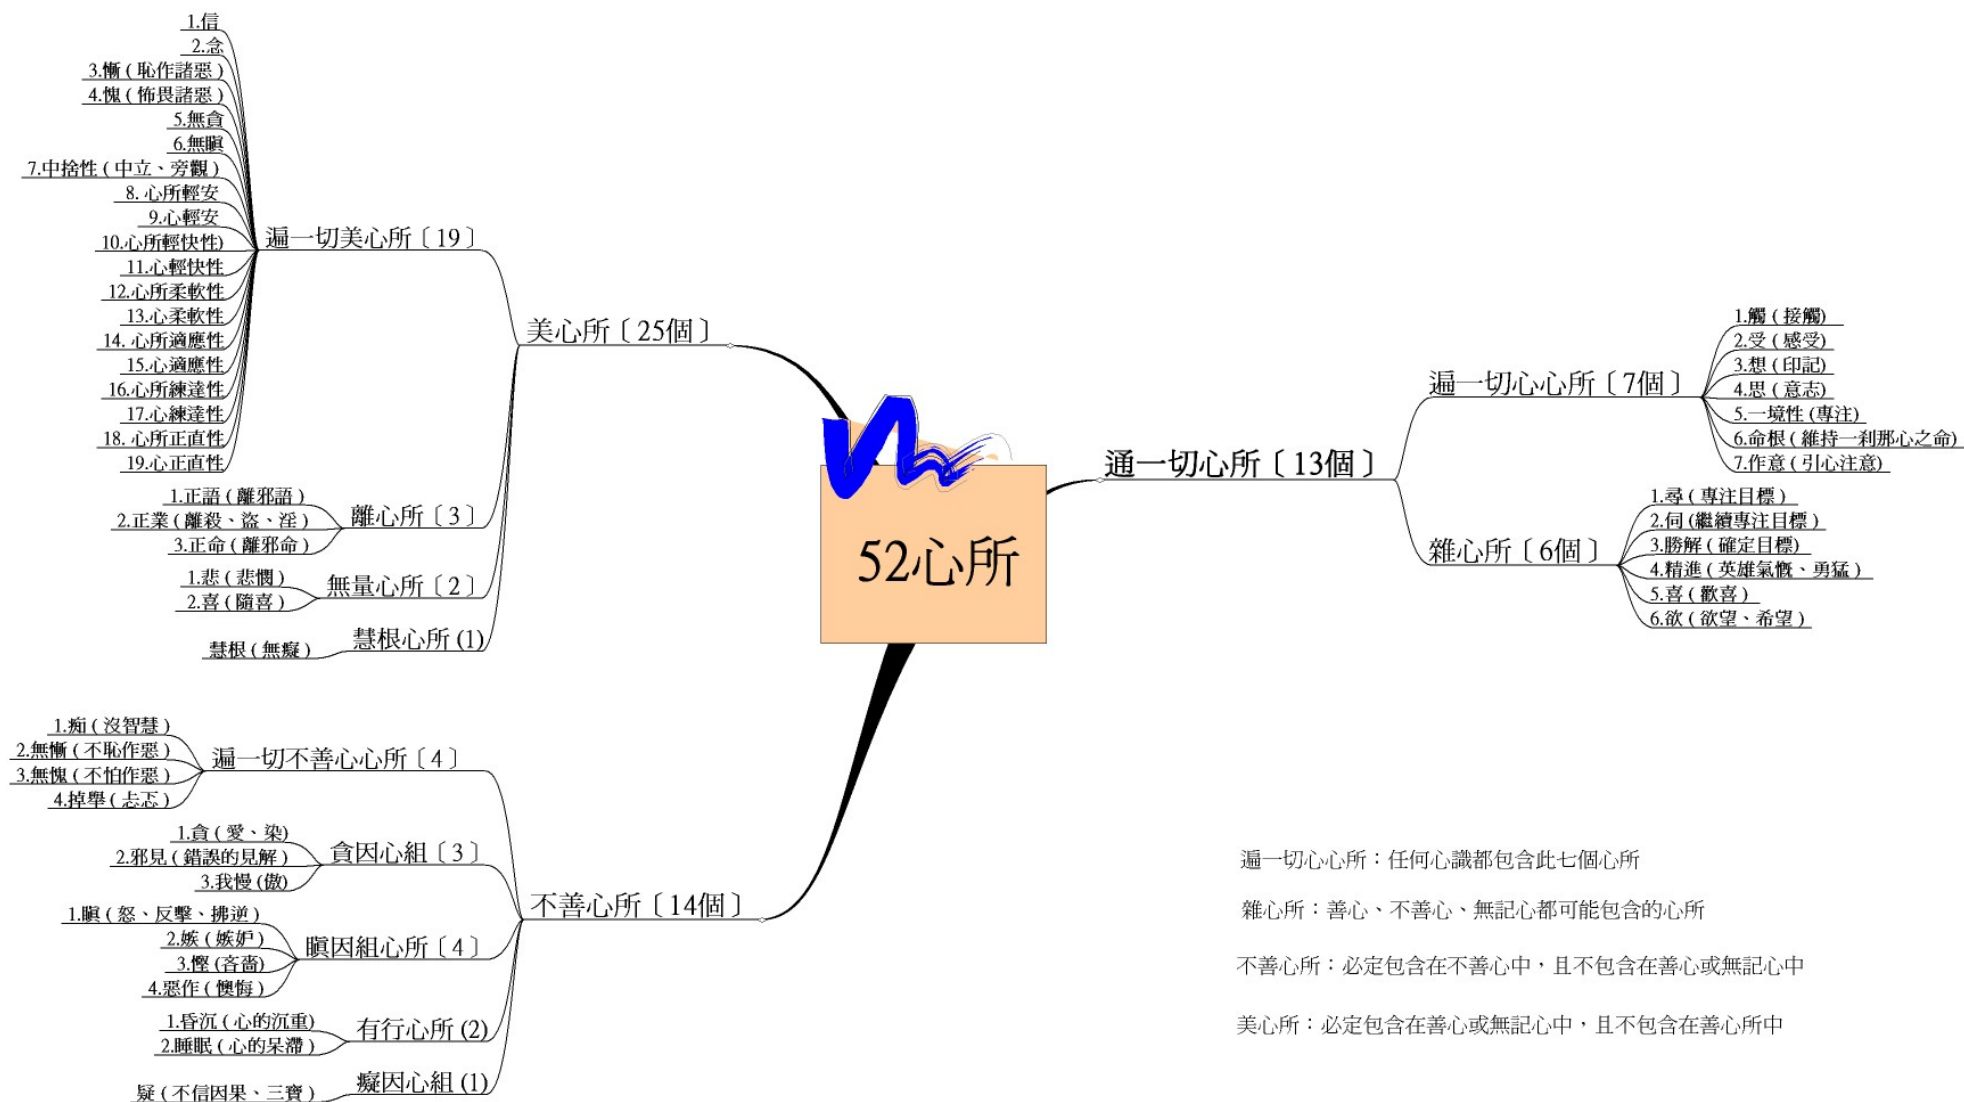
52心所

美心所〔25個〕

遍一切美心所〔19〕
1.信
2.念
3.慚(恥作諸惡)
4.愧(怖畏諸惡)
5.無貪
6.無瞋
7.中捨性(中立、旁觀)
8. 心所輕安
9.心輕安
10.心所輕快性
11.心輕快性
12.心所柔軟性
13.心柔軟性
14. 心所適應性
15.心適應性
16.心所練達性
17.心練達性
18. 心所正直性
19.心正直性

離心所〔3〕
1.正語(離邪語)
2.正業(離殺、盜、淫)
3.正命(離邪命)

無量心所〔2〕
1.悲(悲憫)
2.喜(隨喜)

慧根心所(1)
慧根(無癡)

不善心所〔14個〕

遍一切不善心心所〔4〕
1.痴(沒智慧)
2.無慚(不恥作惡)
3.無愧(不怕作惡)
4.掉舉(忐忑)

貪因心組〔3〕
1.貪(愛、染)
2.邪見(錯誤的見解)
3.我慢(傲)

瞋因組心所〔4〕
1.瞋(怒、反擊、拂逆)
2.嫉(嫉妒)
3.慳(吝嗇)
4.惡作(懊悔)

有行心所(2)
1.昏沉(心的沉重)
2.睡眠(心的呆滯)

癡因心組(1)
疑(不信因果、三寶)

通一切心所〔13個〕

遍一切心心所〔7個〕
1.觸(接觸)
2.受(感受)
3.想(印記)
4.思(意志)
5.一境性(專注)
6.命根(維持一剎那心之命)
7.作意(引心注意)

雜心所〔6個〕
1.尋(專注目標)
2.伺(繼續專注目標)
3.勝解(確定目標)
4.精進(英雄氣慨、勇猛)
5.喜(歡喜)
6.欲(欲望、希望)

遍一切心心所：任何心識都包含此七個心所

雜心所：善心、不善心、無記心都可能包含的心所

不善心所：必定包含在不善心中，且不包含在善心或無記心中

美心所：必定包含在善心或無記心中，且不包含在善心所中